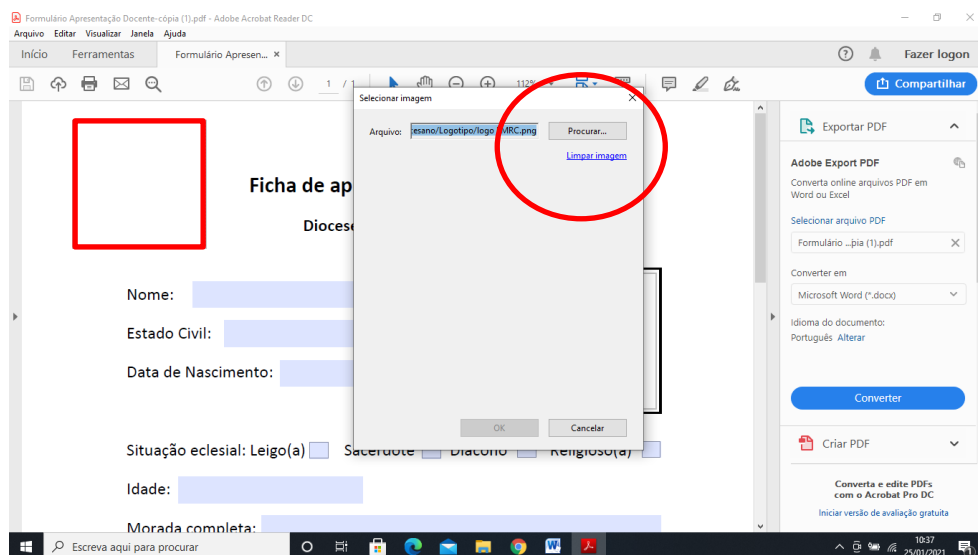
Formulário Apresentação Docente-cópia (1).pdf - Adobe Acrobat Reader DC
Arquivo Editar Visualizar Janela Ajuda
Início Ferramentas Formulário Apresen... ×
Fazer logon
1 / 1
112%
Compartilhar
Selecionar imagem
Arquivo: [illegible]esano/Logotipo/logo_MRC.png
Procurar...
Limpar imagem
OK
Cancelar
Ficha de ap
Diocese
Nome:
Estado Civil:
Data de Nascimento:
Situação eclesial: Leigo(a) Sacerdote Diácono Religioso(a)
Idade:
Morada completa:
Exportar PDF
Adobe Export PDF
Converta online arquivos PDF em Word ou Excel
Selecionar arquivo PDF
Formulário ...pia (1).pdf
Converter em
Microsoft Word (*.docx)
Idioma do documento:
Português Alterar
Converter
Criar PDF
Converta e edite PDFs com o Acrobat Pro DC
Iniciar versão de avaliação gratuita
Escreva aqui para procurar
10:37
25/01/2021